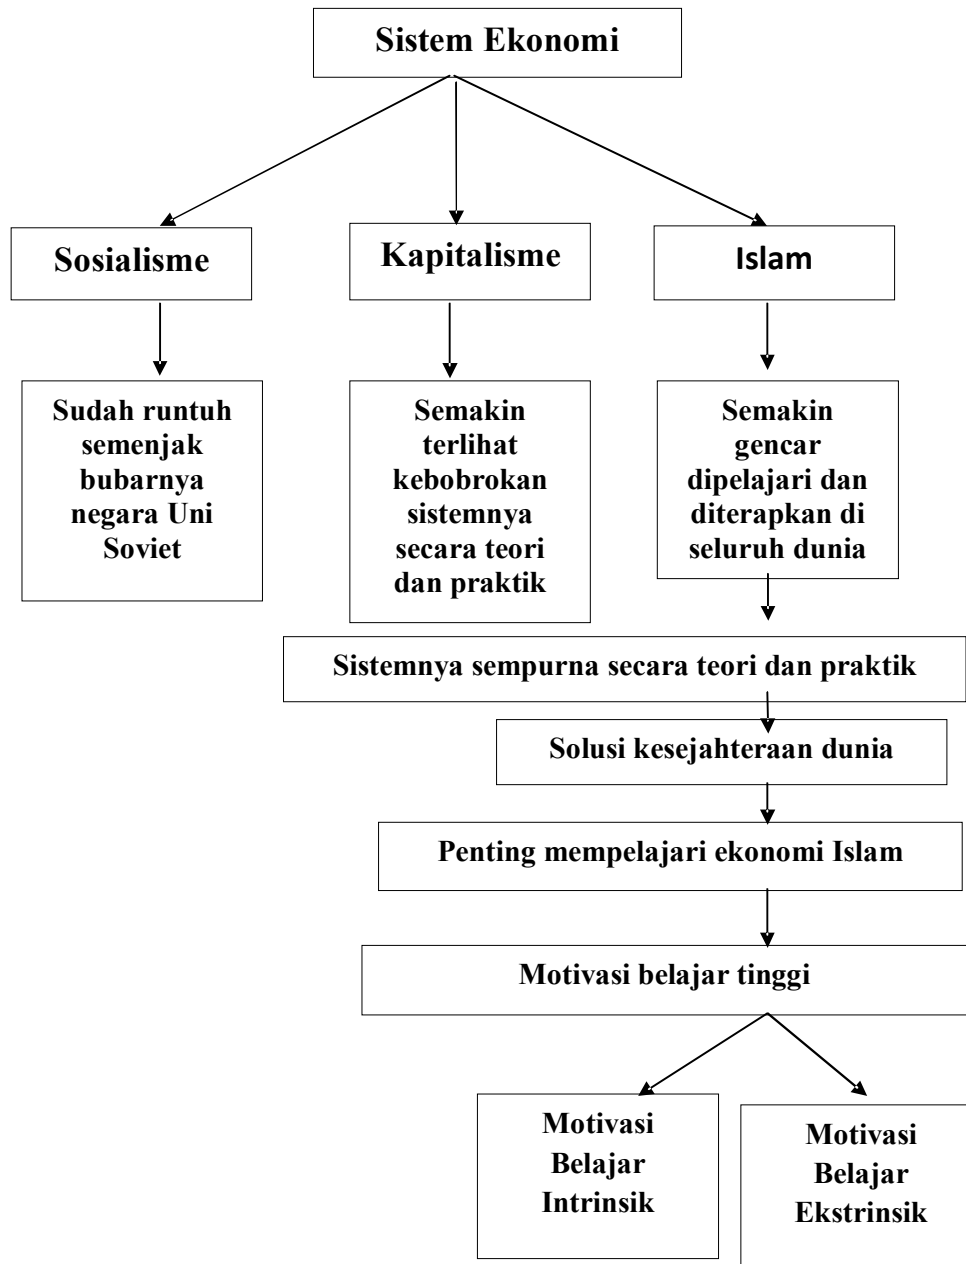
Sistem Ekonomi

Sosialisme

Kapitalisme

Islam

Sudah runtuh semenjak bubarnya negara Uni Soviet

Semakin terlihat kebobrokan sistemnya secara teori dan praktik

Semakin gencar dipelajari dan diterapkan di seluruh dunia

Sistemnya sempurna secara teori dan praktik

Solusi kesejahteraan dunia

Penting mempelajari ekonomi Islam

Motivasi belajar tinggi

Motivasi Belajar Intrinsik

Motivasi Belajar Ekstrinsik